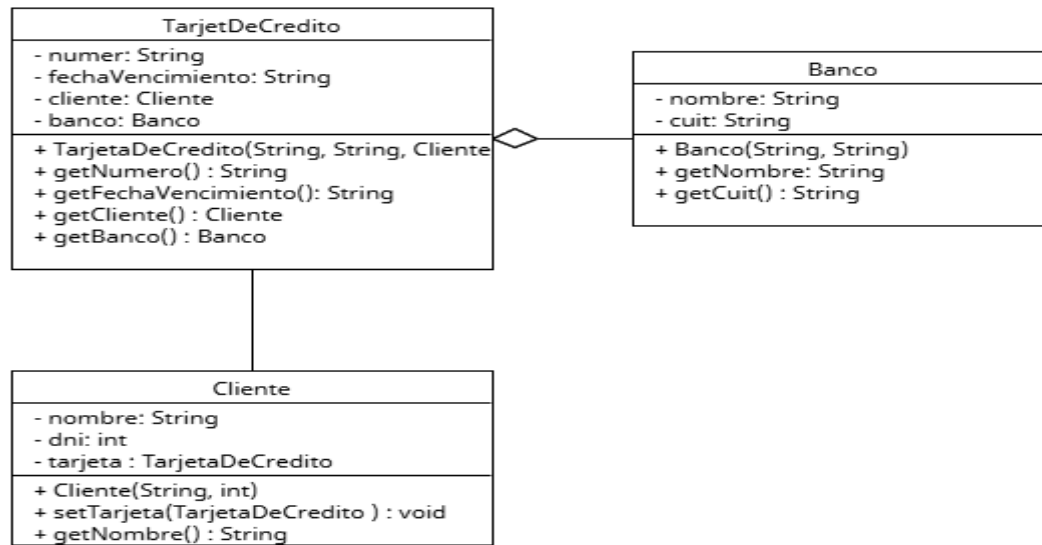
TarjetDeCredito

- numer: String
- fechaVencimiento: String
- cliente: Cliente
- banco: Banco

+ TarjetaDeCredito(String, String, Cliente
+ getNumero() : String
+ getFechaVencimiento(): String
+ getCliente() : Cliente
+ getBanco() : Banco

Banco

- nombre: String
- cuit: String

+ Banco(String, String)
+ getNombre: String
+ getCuit() : String

Cliente

- nombre: String
- dni: int
- tarjeta : TarjetaDeCredito

+ Cliente(String, int)
+ setTarjeta(TarjetaDeCredito ) : void
+ getNombre() : String